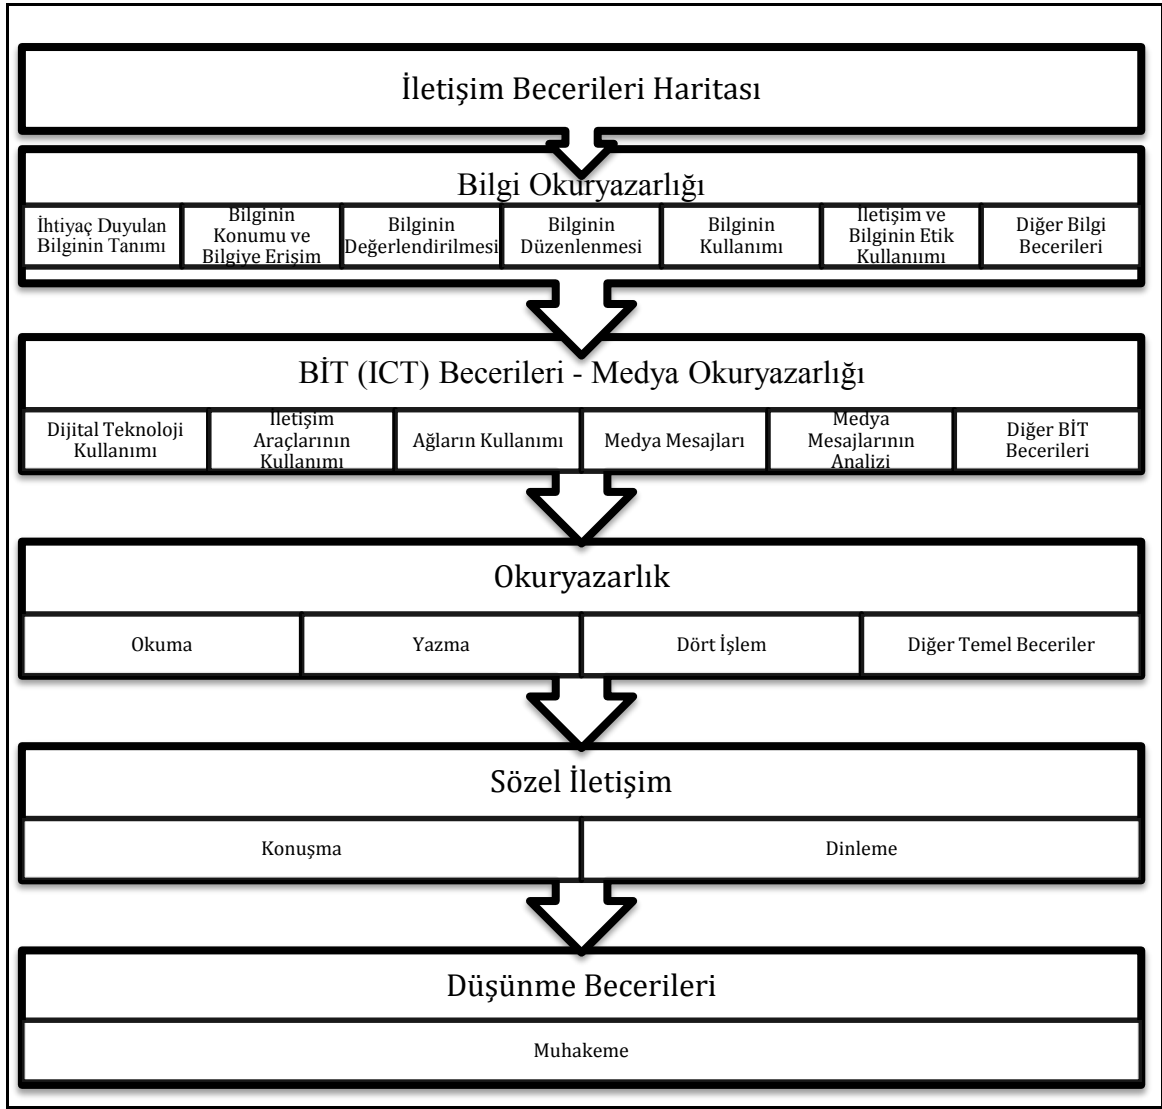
İletişim Becerileri Haritası

Bilgi Okuryazarlığı

| İhtiyaç Duyulan Bilginin Tanımı | Bilginin Konumu ve Bilgiye Erişim | Bilginin Değerlendirilmesi | Bilginin Düzenlenmesi | Bilginin Kullanımı | İletişim ve Bilginin Etik Kullanımı | Diğer Bilgi Becerileri |
|---|---|---|---|---|---|---|

BİT (ICT) Becerileri - Medya Okuryazarlığı

| Dijital Teknoloji Kullanımı | İletişim Araçlarının Kullanımı | Ağların Kullanımı | Medya Mesajları | Medya Mesajlarının Analizi | Diğer BİT Becerileri |
|---|---|---|---|---|---|

Okuryazarlık

| Okuma | Yazma | Dört İşlem | Diğer Temel Beceriler |
|---|---|---|---|

Sözel İletişim

| Konuşma | Dinleme |
|---|---|

Düşünme Becerileri

Muhakeme